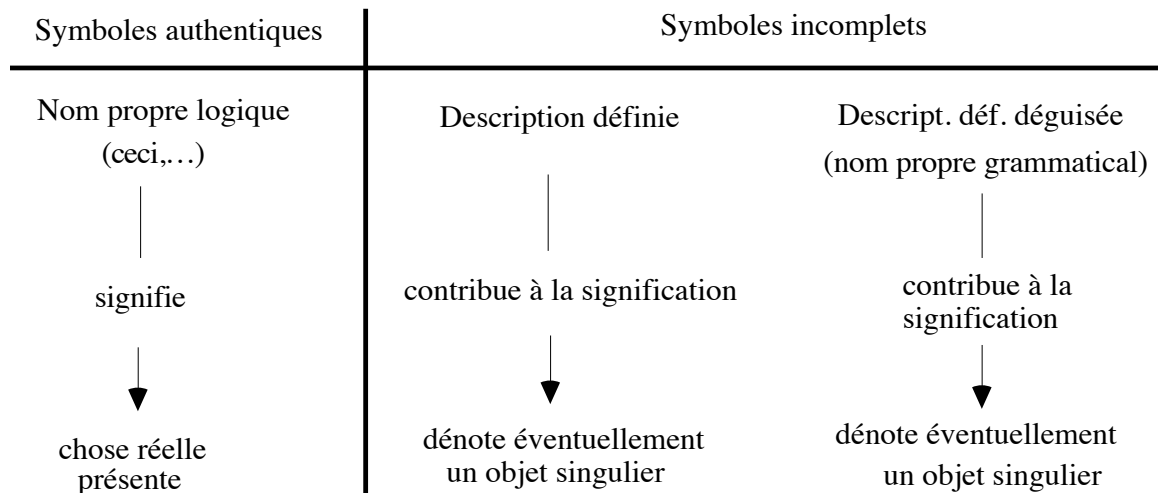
| Symboles authentiques | Symboles incomplets | |
|---|---|---|
| Nom propre logique (ceci,…) | Description définie | Descript. déf. déguisée (nom propre grammatical) |
| signifie | contribue à la signification | contribue à la signification |
| chose réelle présente | dénote éventuellement un objet singulier | dénote éventuellement un objet singulier |